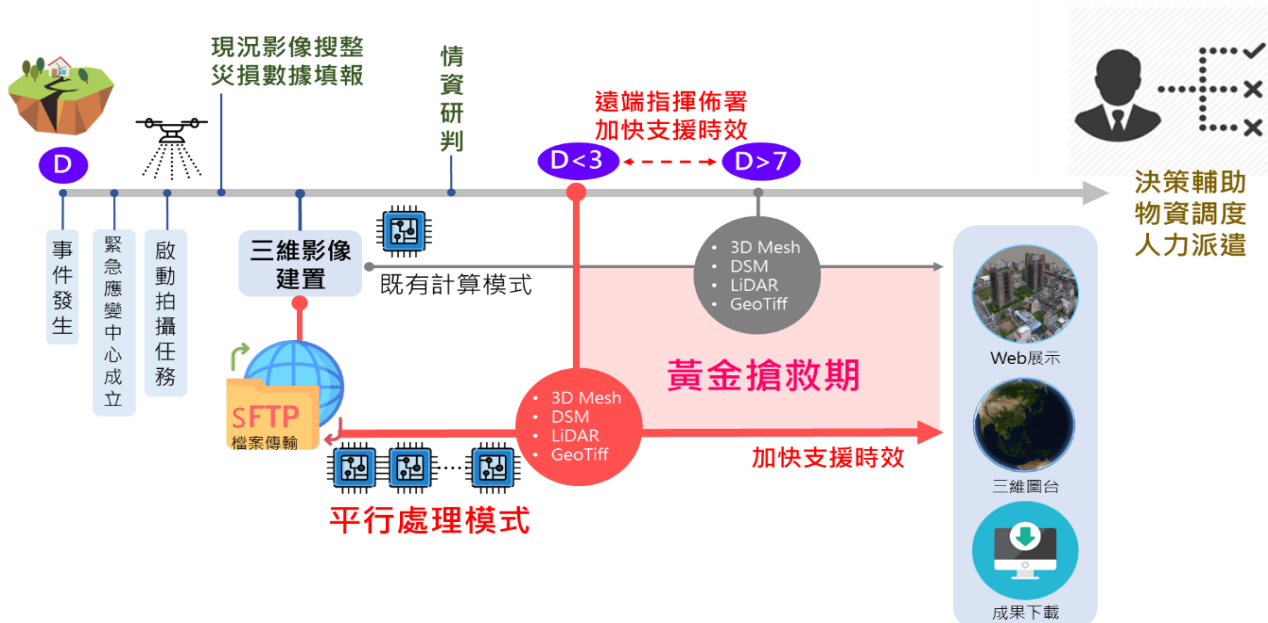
現況影像搜整
災損數據填報

情資研判

遠端指揮佈署
加快支援時效

D

D<3

D>7

決策輔助
物資調度
人力派遣

事件發生

緊急應變中心成立

啟動拍攝任務

三維影像建置

既有計算模式

• 3D Mesh
• DSM
• LiDAR
• GeoTiff

黃金搶救期

SFTP
檔案傳輸

• 3D Mesh
• DSM
• LiDAR
• GeoTiff

加快支援時效

平行處理模式

Web展示

三維圖台

成果下載